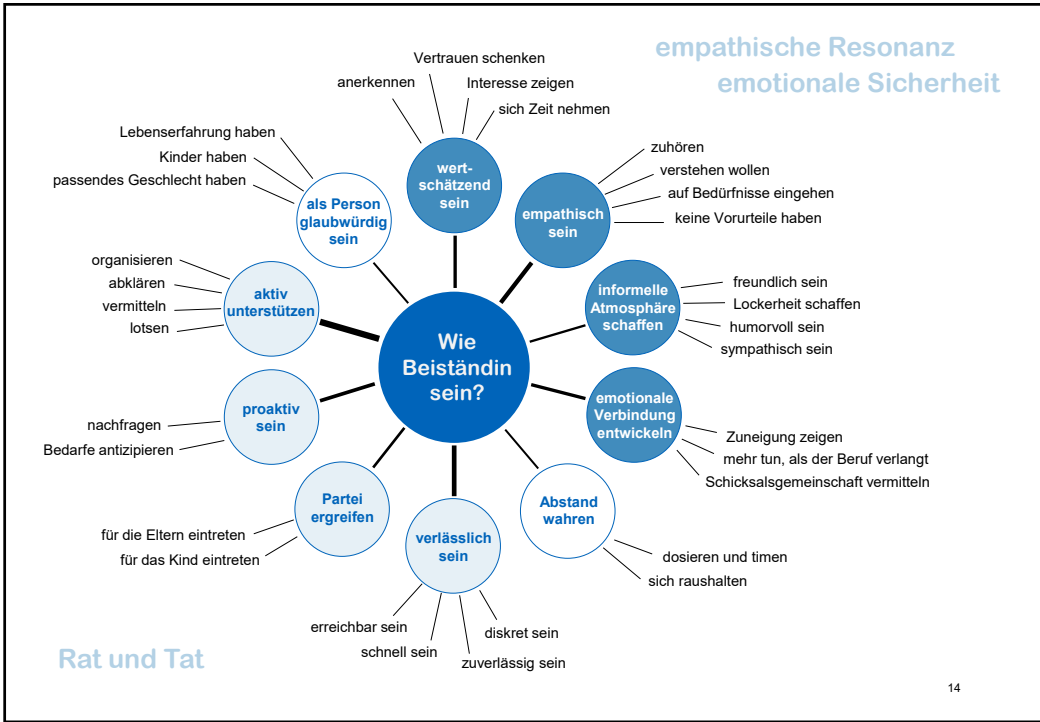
empathische Resonanz
emotionale Sicherheit

Wie Beiständin sein?

wertschätzend sein
Vertrauen schenken
anerkennen
Interesse zeigen
sich Zeit nehmen

empathisch sein
zuhören
verstehen wollen
auf Bedürfnisse eingehen
keine Vorurteile haben

informelle Atmosphäre schaffen
freundlich sein
Lockerheit schaffen
humorvoll sein
sympathisch sein

emotionale Verbindung entwickeln
Zuneigung zeigen
mehr tun, als der Beruf verlangt
Schicksalsgemeinschaft vermitteln

Abstand wahren
dosieren und timen
sich raushalten

verlässlich sein
erreichbar sein
schnell sein
diskret sein
zuverlässig sein

Partei ergreifen
für die Eltern eintreten
für das Kind eintreten

proaktiv sein
nachfragen
Bedarfe antizipieren

aktiv unterstützen
organisieren
abklären
vermitteln
lotsen

als Person glaubwürdig sein
Lebenserfahrung haben
Kinder haben
passendes Geschlecht haben

Rat und Tat

14